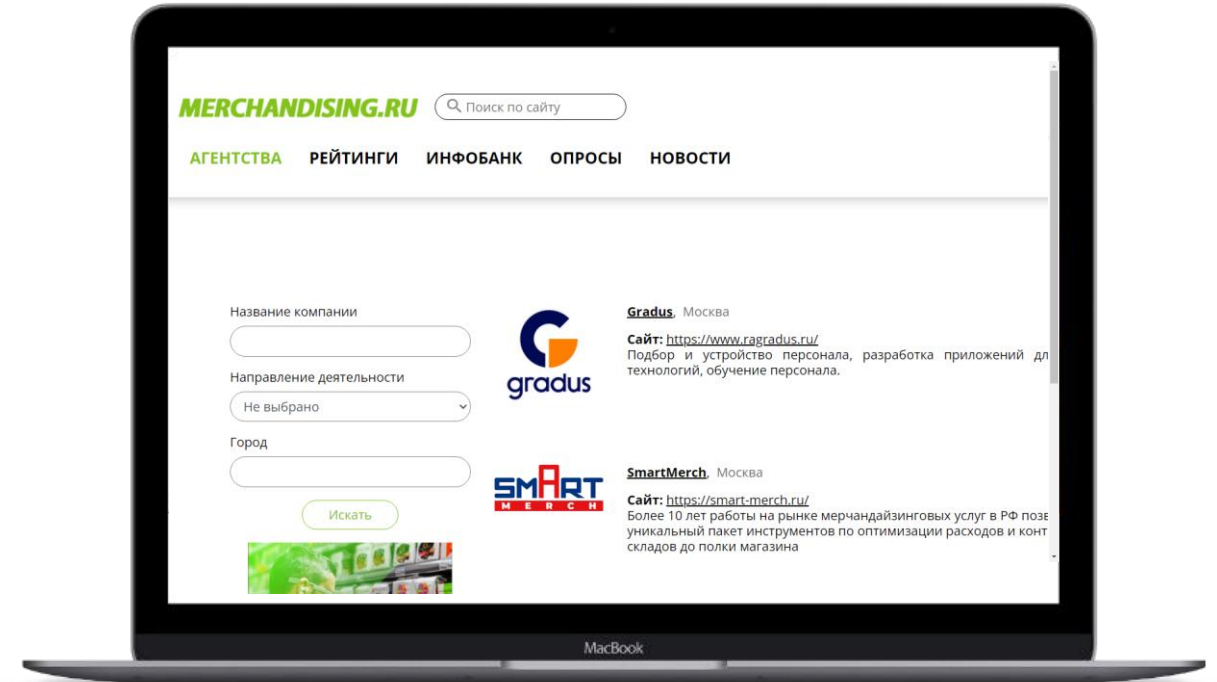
MERCHANDISING.RU

Поиск по сайту

АГЕНТСТВА РЕЙТИНГИ ИНФОБАНК ОПРОСЫ НОВОСТИ

Название компании

Направление деятельности

Не выбрано

Город

Искать

gradus

Gradus, Москва

Сайт: https://www.ragradus.ru/
Подбор и устройство персонала, разработка приложений дл технологий, обучение персонала.

SMART MERCH

SmartMerch, Москва

Сайт: https://smart-merch.ru/
Более 10 лет работы на рынке мерчандайзинговых услуг в РФ позе уникальный пакет инструментов по оптимизации расходов и конт складов до полки магазина

MacBook